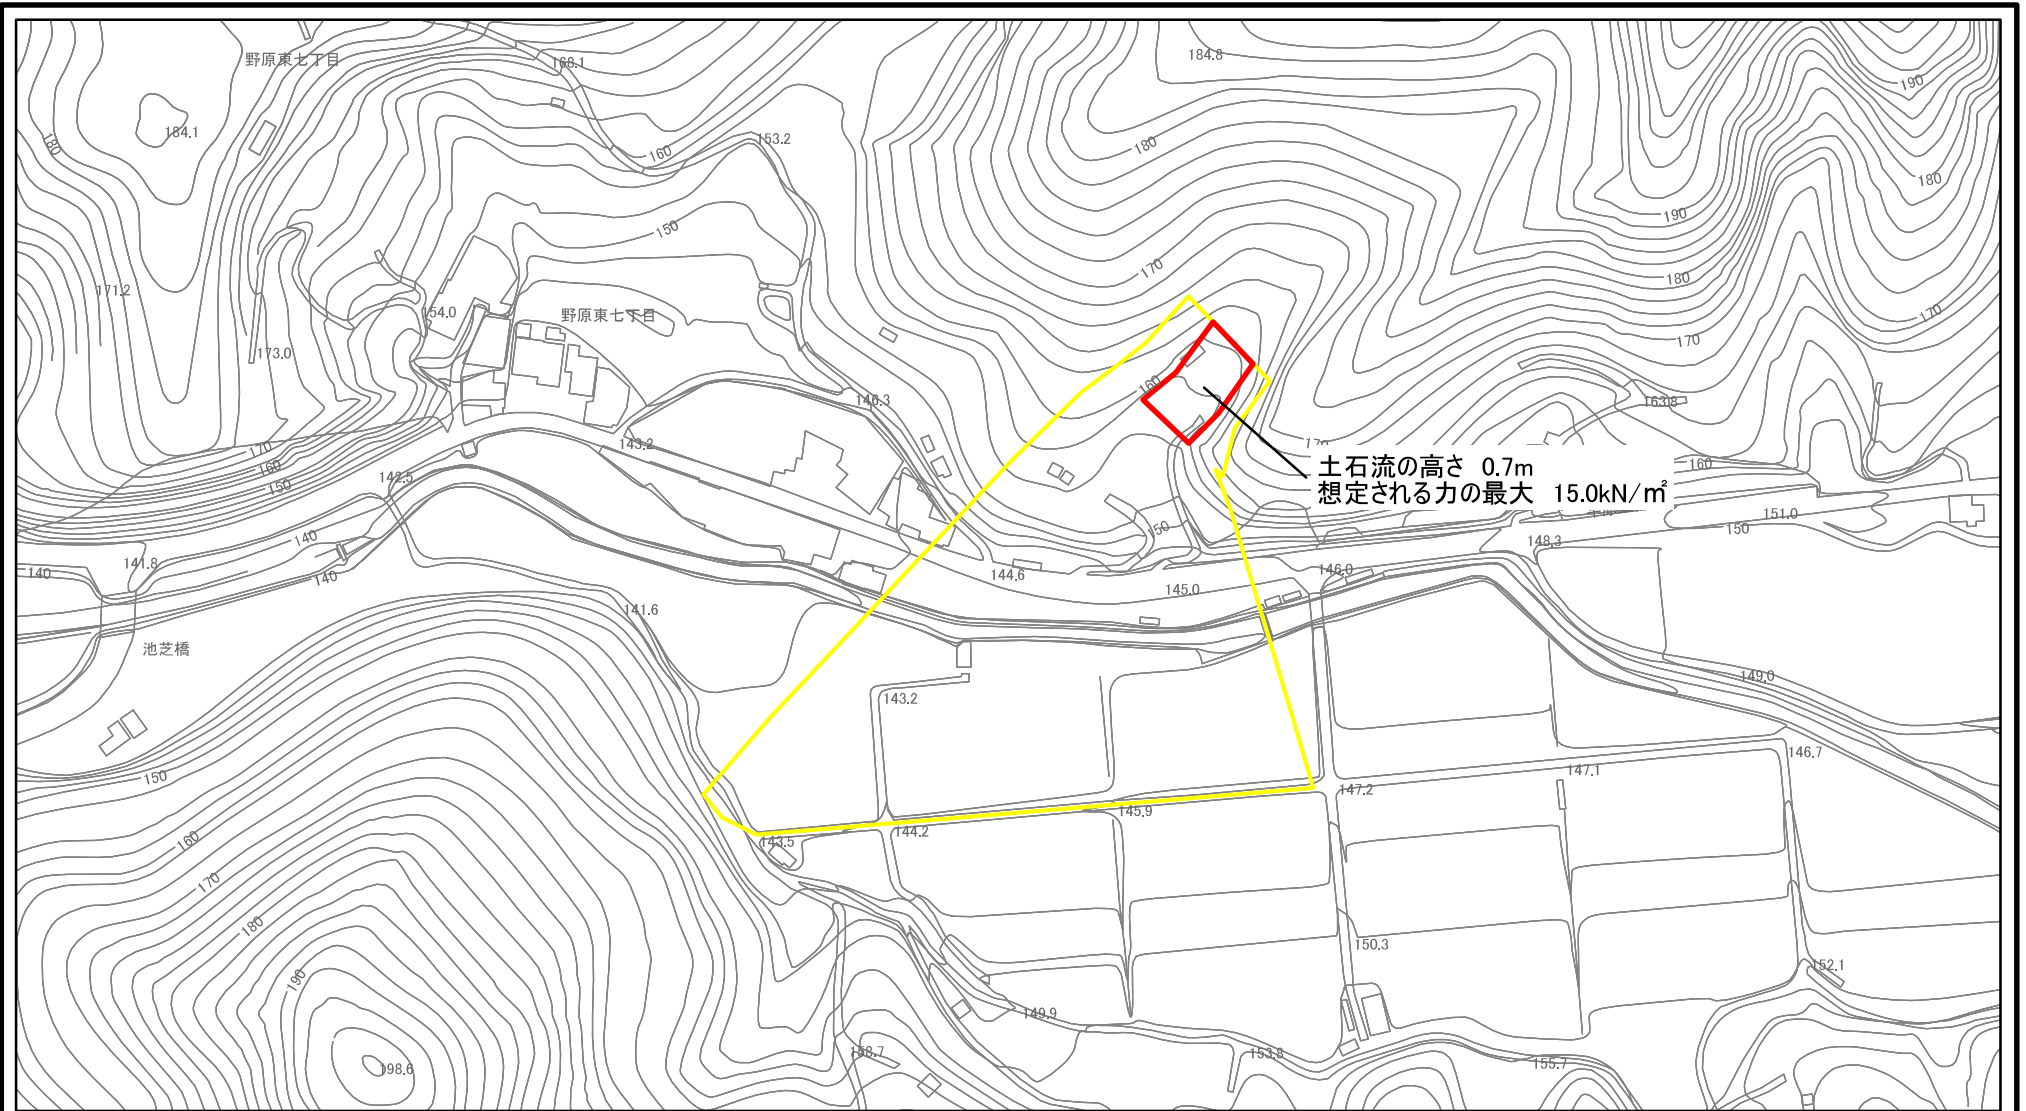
野原東七丁目
168.1
184.8
190
184.1
180
153.2
160
180
180
190
150
171.2
170
180
154.0
野原東七丁目
170
173.0
160
170
140.3
163.8
143.2
170
170
160
土石流の高さ 0.7m
想定される力の最大 15.0kN/m²
160
142.5
150
151.0
150
150
148.3
140
144.6
146.0
140
141.8
140
145.0
141.6
池芝橋
149.0
143.2
146.7
150
147.1
147.2
145.9
160
144.2
143.5
170
180
150.3
152.1
190
149.9
158.7
153.8
155.7
198.6